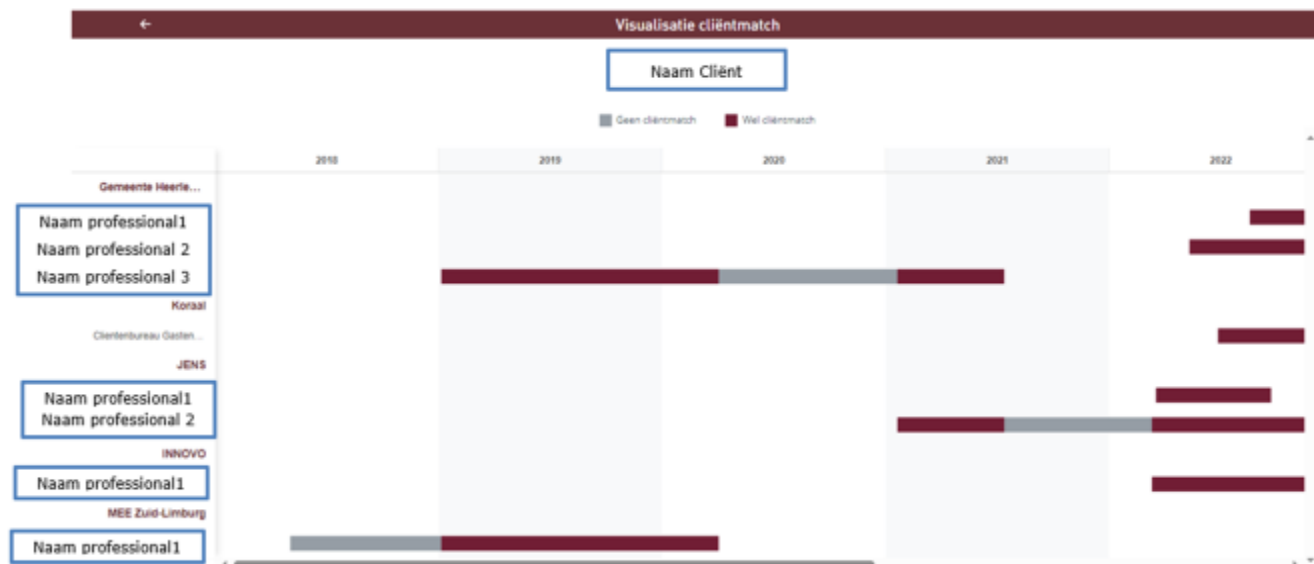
←
Visualisatie cliëntmatch

Naam Cliënt

Geen cliëntmatch
Wel cliëntmatch

2018
2019
2020
2021
2022

Gemeente Heerle...
Naam professional1
Naam professional 2
Naam professional 3
Koraal
Clientenbureau Gasten...
JENS
Naam professional1
Naam professional 2
INNOVO
Naam professional1
MEE Zuid-Limburg
Naam professional1